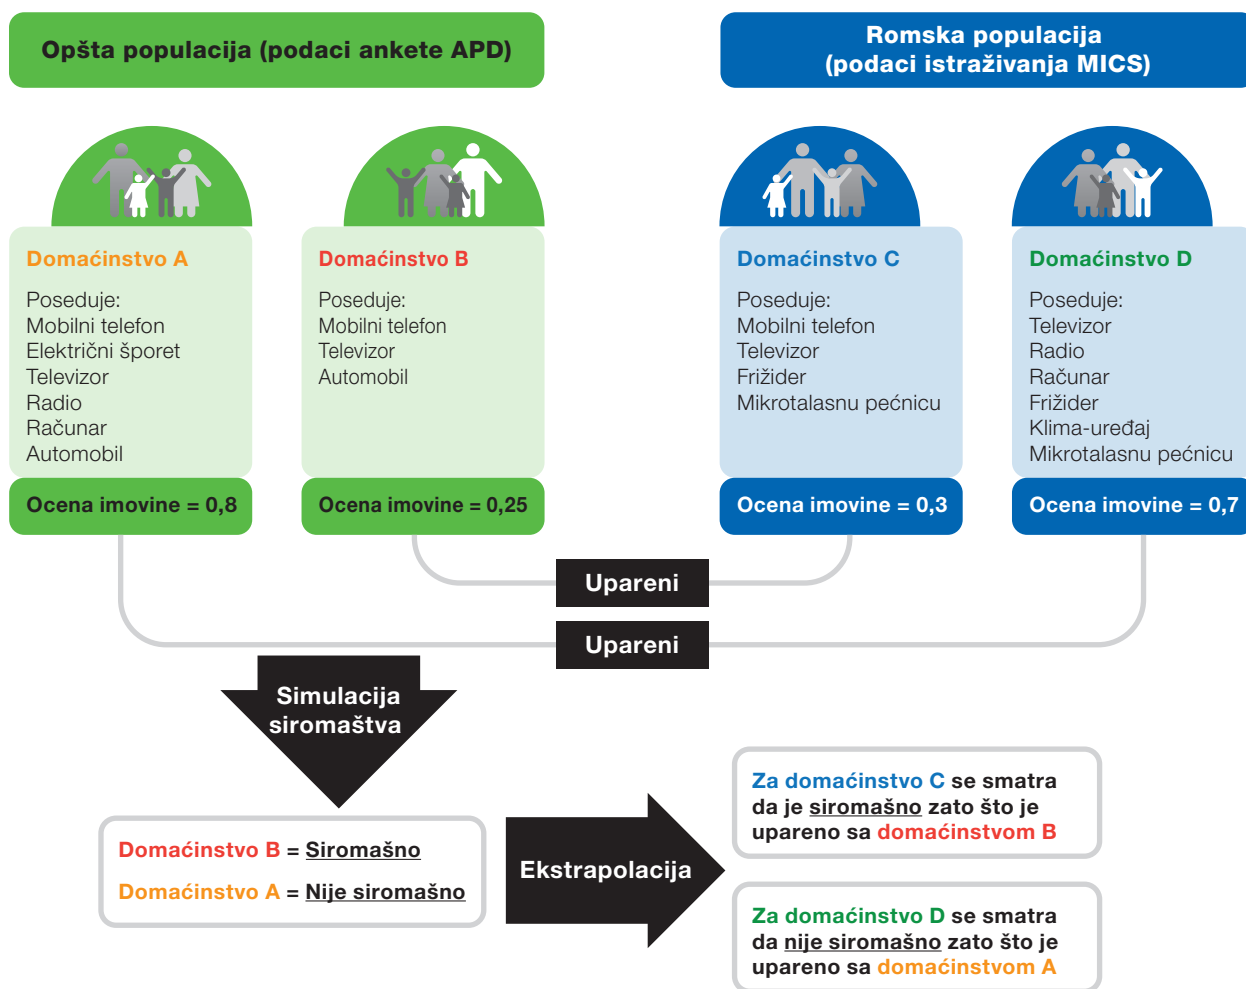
Opšta populacija (podaci ankete APD)

Romska populacija
(podaci istraživanja MICS)

Domaćinstvo A
Poseduje:
Mobilni telefon
Električni šporet
Televizor
Radio
Računar
Automobil

Ocena imovine = 0,8

Domaćinstvo B
Poseduje:
Mobilni telefon
Televizor
Automobil

Ocena imovine = 0,25

Domaćinstvo C
Poseduje:
Mobilni telefon
Televizor
Frižider
Mikrotalasnu pećnicu

Ocena imovine = 0,3

Domaćinstvo D
Poseduje:
Televizor
Radio
Računar
Frižider
Klima-uređaj
Mikrotalasnu pećnicu

Ocena imovine = 0,7

Upareni

Upareni

Simulacija siromaštva

Domaćinstvo B = Siromašno

Domaćinstvo A = Nije siromašno

Ekstrapolacija

Za domaćinstvo C se smatra da je siromašno zato što je upareno sa domaćinstvom B

Za domaćinstvo D se smatra da nije siromašno zato što je upareno sa domaćinstvom A